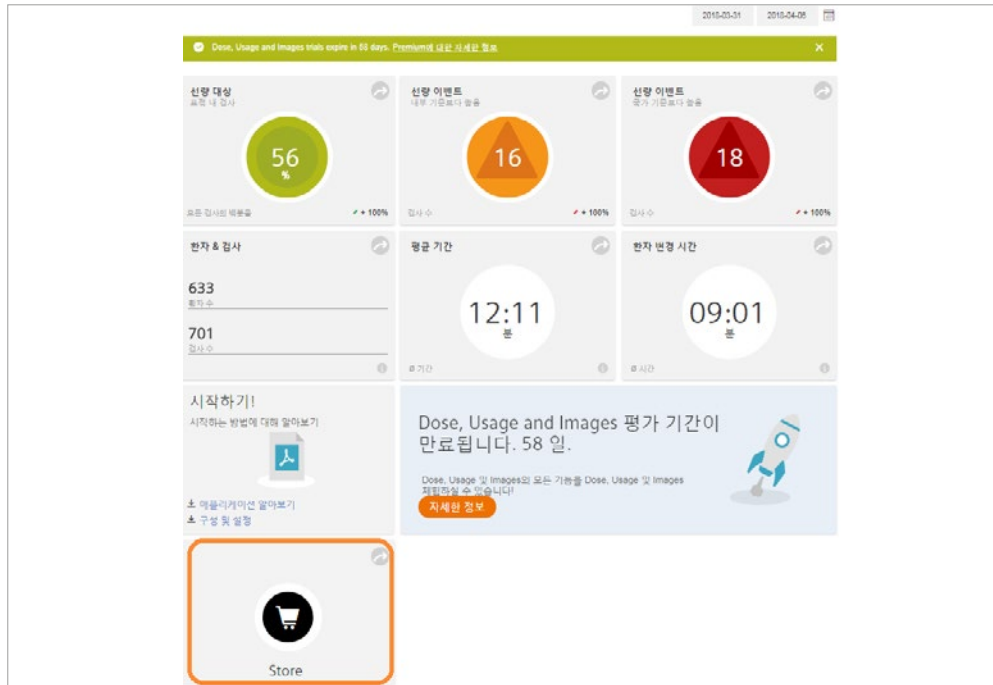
2018-03-31 2018-04-06

Dose, Usage and Images trials expire in 58 days. Premium에 대한 자세한 정보

선량 대상
표적 내 검사

56
%

모든 검사의 백분율 + 100%

선량 이벤트
내부 기준보다 높음

16

검사 수 + 100%

선량 이벤트
국가 기준보다 높음

18

검사 수 + 100%

환자 & 검사

633
환자 수

701
검사 수

평균 기간

12:11
분

ø 기간

환자 변경 시간

09:01
분

ø 시간

시작하기!
시작하는 방법에 대해 알아보기

애플리케이션 알아보기
구성 및 설정

Dose, Usage and Images 평가 기간이 만료됩니다. 58 일.

Dose, Usage 및 Images의 모든 기능을 Dose, Usage 및 Images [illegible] 수 있습니다!

자세한 정보

Store